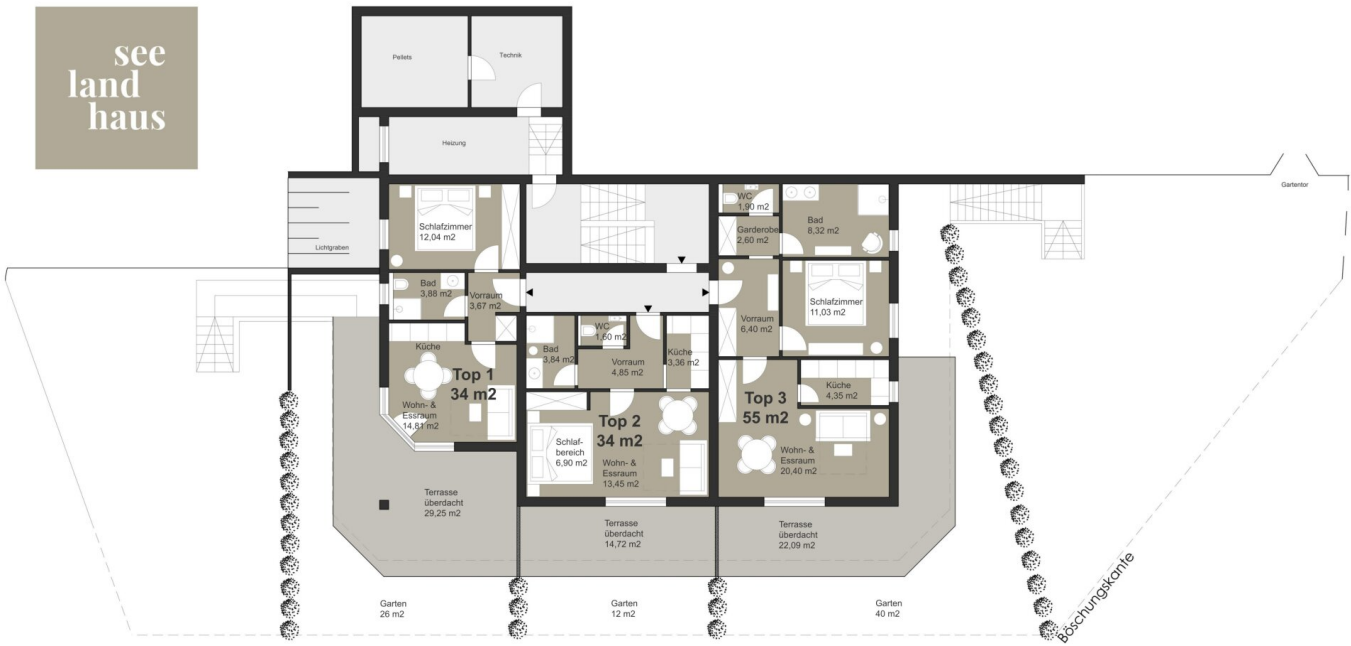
see
land
haus

Pellets

Technik

Heizung

Lichtgraben

Schlafzimmer
12,04 m2

Bad
3,88 m2

Vorraum
3,67 m2

Küche

Top 1
34 m2

Wohn- &
Essraum
14,81 m2

Bad
3,84 m2

WC
1,60 m2

Vorraum
4,85 m2

Küche
3,36 m2

Schlafbereich
6,90 m2

Top 2
34 m2

Wohn- &
Essraum
13,45 m2

WC
1,90 m2

Garderobe
2,60 m2

Bad
8,32 m2

Vorraum
6,40 m2

Schlafzimmer
11,03 m2

Küche
4,35 m2

Top 3
55 m2

Wohn- &
Essraum
20,40 m2

Gartentor

Terrasse
überdacht
29,25 m2

Terrasse
überdacht
14,72 m2

Terrasse
überdacht
22,09 m2

Garten
26 m2

Garten
12 m2

Garten
40 m2

Böschungskante